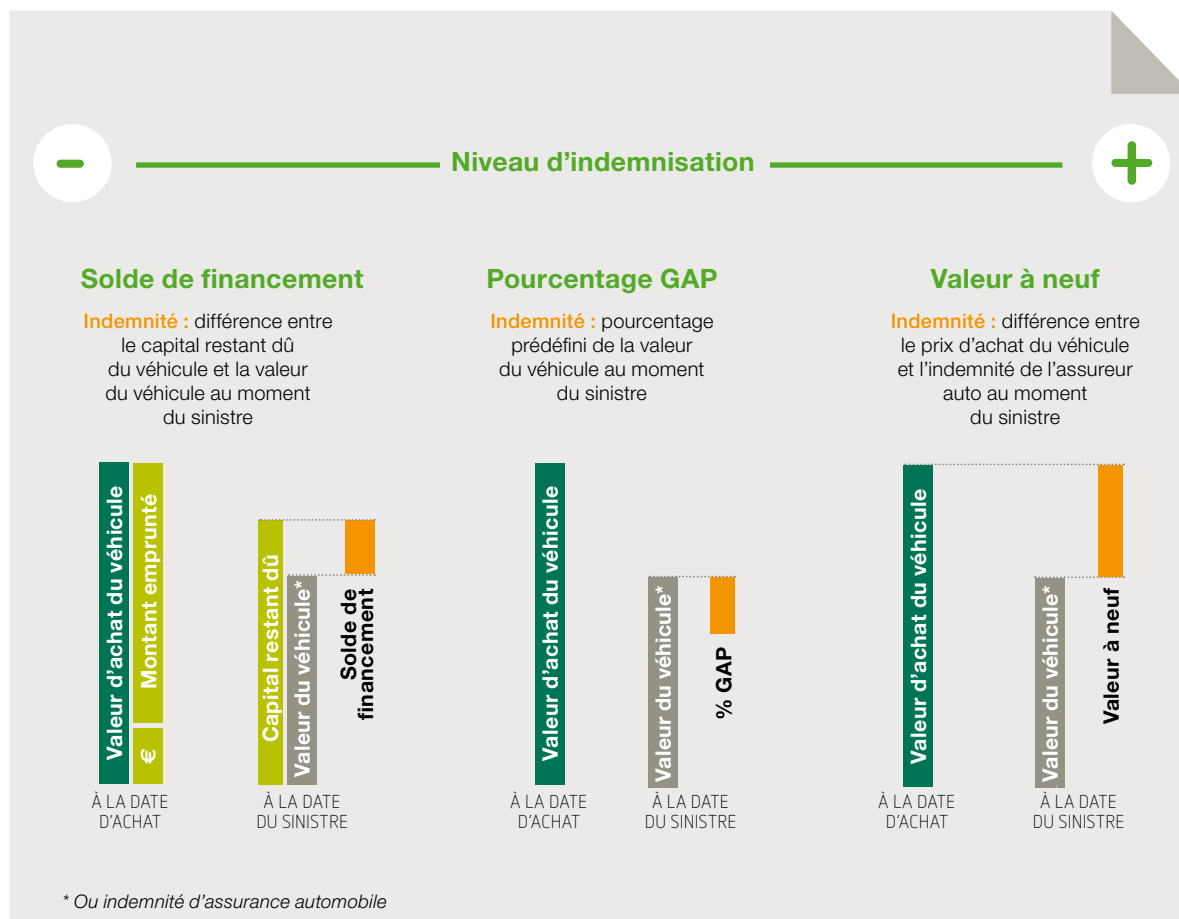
–

Niveau d'indemnisation

+

Solde de financement

Indemnité : différence entre le capital restant dû du véhicule et la valeur du véhicule au moment du sinistre

Valeur d'achat du véhicule

Montant emprunté

€

Capital restant dû

Valeur du véhicule*

Solde de financement

À LA DATE D'ACHAT

À LA DATE DU SINISTRE

Pourcentage GAP

Indemnité : pourcentage prédéfini de la valeur du véhicule au moment du sinistre

Valeur d'achat du véhicule

Valeur du véhicule*

% GAP

À LA DATE D'ACHAT

À LA DATE DU SINISTRE

Valeur à neuf

Indemnité : différence entre le prix d'achat du véhicule et l'indemnité de l'assureur auto au moment du sinistre

Valeur d'achat du véhicule

Valeur du véhicule*

Valeur à neuf

À LA DATE D'ACHAT

À LA DATE DU SINISTRE

* Ou indemnité d'assurance automobile